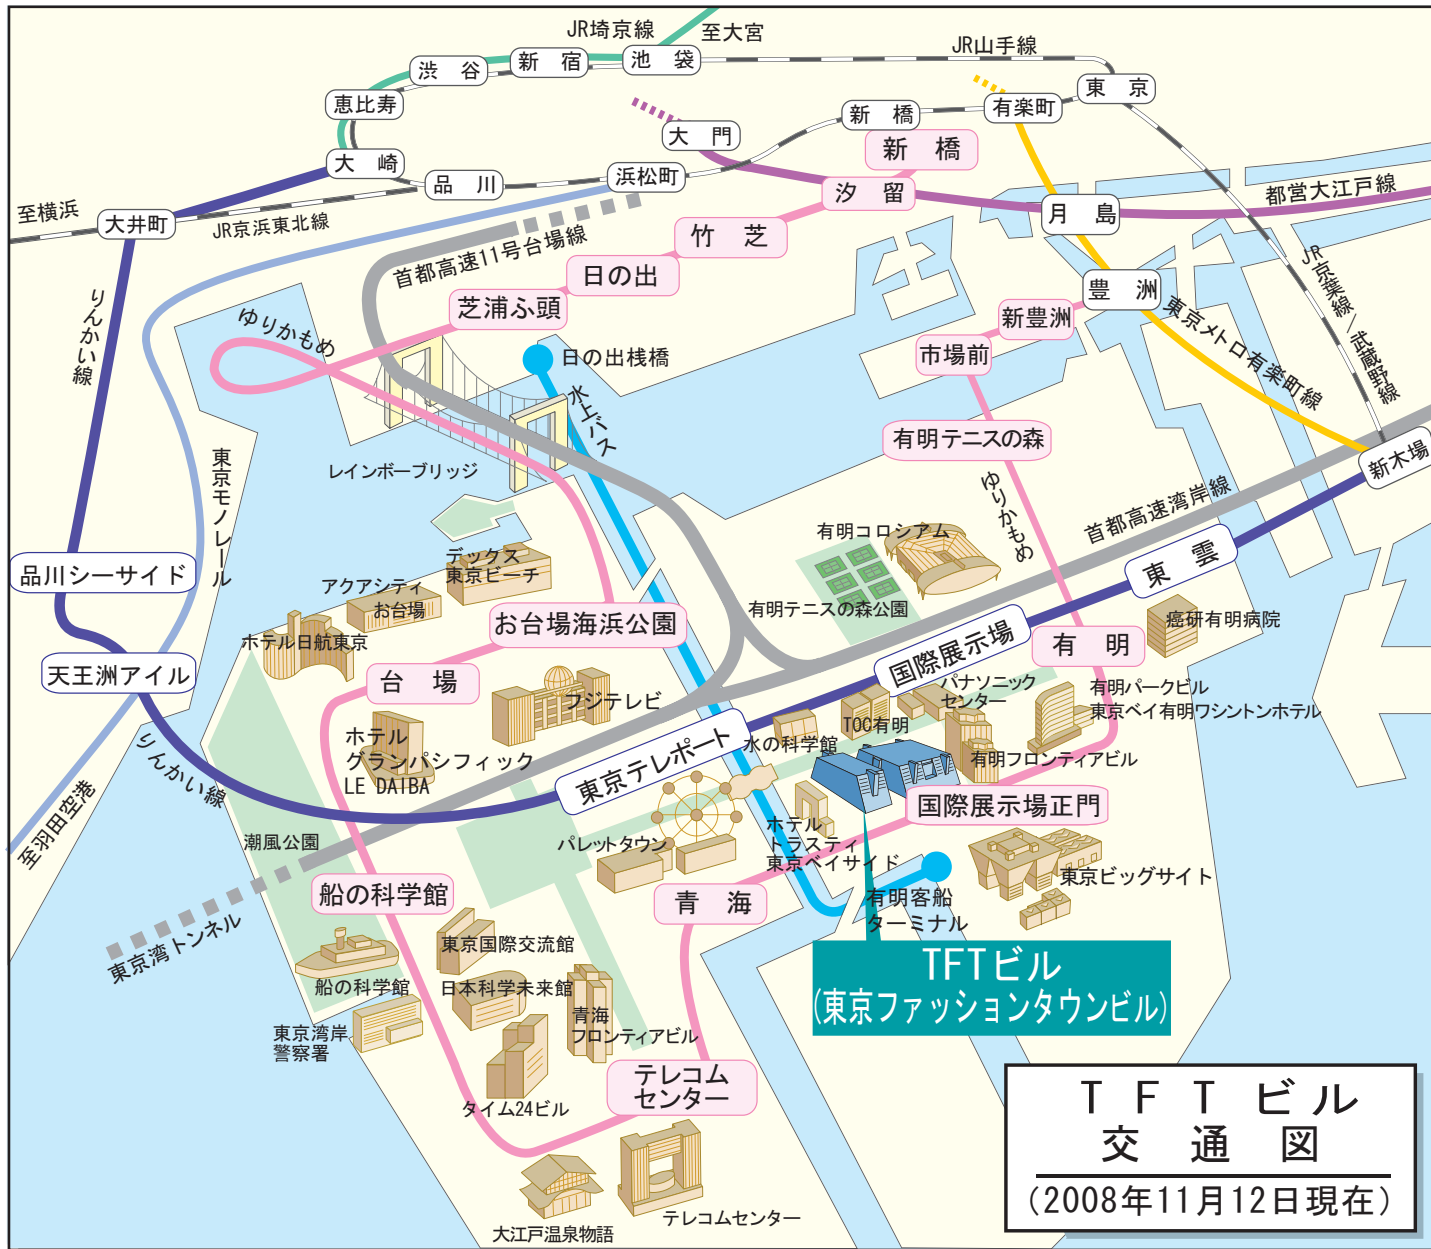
JR埼京線
至大宮
JR山手線
渋　谷
新　宿
池　袋
東　京
恵比寿
大　門
新　橋
有楽町
大　崎
新　橋
品　川
浜松町
汐　留
至横浜
大井町
JR京浜東北線
竹　芝
月　島
都営大江戸線
首都高速11号台場線
日の出
JR京葉線／武蔵野線
豊　洲
東京メトロ有楽町線
りんかい線
芝浦ふ頭
新豊洲
ゆりかもめ
日の出桟橋
市場前
水上バス
東京モノレール
レインボーブリッジ
有明テニスの森
新木場
ゆりかもめ
首都高速湾岸線
有明コロシアム
デックス東京ビーチ
アクアシティお台場
品川シーサイド
有明テニスの森公園
東　雲
ホテル日航東京
お台場海浜公園
癌研有明病院
国際展示場
有　明
天王洲アイル
台　場
フジテレビ
パナソニックセンター
有明パークビル
東京ベイ有明ワシントンホテル
TOC有明
ホテルグランパシフィックLE DAIBA
東京テレポート
水の科学館
有明フロンティアビル
りんかい線
至羽田空港
国際展示場正門
潮風公園
パレットタウン
ホテルトラスティ東京ベイサイド
東京ビッグサイト
船の科学館
青　海
有明客船ターミナル
東京湾トンネル
東京国際交流館
TFTビル
(東京ファッションタウンビル)
船の科学館
日本科学未来館
東京湾岸警察署
青海フロンティアビル
テレコムセンター
T　F　T　ビ　ル
交　通　図
タイム24ビル
(2008年11月12日現在)
大江戸温泉物語
テレコムセンター